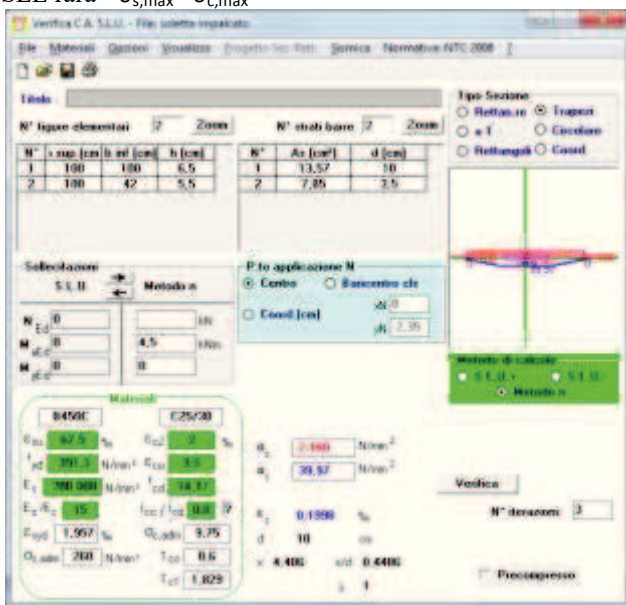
SLE fara $\sigma_{s,max}$ $\sigma_{c,max}$

Verifica C.A. S.L.U. - File: soletta impalcato

File Materiali Opzioni Visualizza Progetto Sez.Retti Sismica Normativa: NTC 2008 ?

Titolo :

N° figure elementari 2 Zoom

| N° | b sup.[cm] | b inf.[cm] | h [cm] |
|---|---|---|---|
| 1 | 100 | 100 | 6,5 |
| 2 | 100 | 42 | 5,5 |

N° strati barre 2 Zoom

| N° | As [cm²] | d [cm] |
|---|---|---|
| 1 | 13,57 | 10 |
| 2 | 7,85 | 3,5 |

Tipo Sezione
Rettan.re Trapezi
a T Circolare
Rettangoli Coord.

Sollecitazioni
S.L.U. Metodo n

$N_{Ed}$ 0 kN
$M_{xEd}$ 0 4,5 kNm
$M_{yEd}$ 0 0

P.to applicazione N
Centro Baricentro cls
Coord.[cm] xN 0 yN 2,35

Metodo di calcolo
S.L.U. + S.L.U. -
Metodo n

Materiali
B450C C25/30
$\varepsilon_{su}$ 67,5 ‰ $\varepsilon_{c2}$ 2 ‰
$f_{yd}$ 391,3 N/mm² $\varepsilon_{cu}$ 3,5
$E_s$ 200 000 N/mm² $f_{cd}$ 14,17
$E_s/E_c$ 15 $f_{cc}/f_{cd}$ 0,8
$\varepsilon_{syd}$ 1,957 ‰ $\sigma_{c,adm}$ 9,75
$\sigma_{s,adm}$ 260 N/mm² $\tau_{co}$ 0,6
$\tau_{c1}$ 1,829

$\sigma_c$ -2,469 N/mm²
$\sigma_s$ 39,57 N/mm²

$\varepsilon_c$ 0,1998 ‰
d 10 cm
x 4,406 x/d 0,4406
δ 1

Verifica

N° iterazioni 3

Precompresso